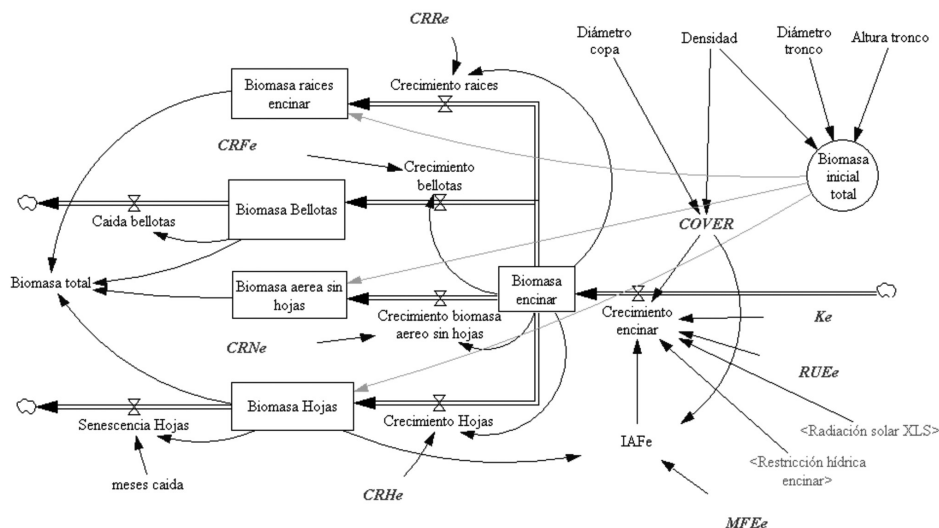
CRRe

Diámetro copa

Densidad

Diámetro tronco

Altura tronco

Biomasa raices encinar

Crecimiento raices

CRFe

Crecimiento bellotas

Biomasa inicial total

Caida bellotas

Biomasa Bellotas

COVER

Biomasa total

Biomasa aerea sin hojas

Biomasa encinar

Crecimiento biomasa aereo sin hojas

Crecimiento encinar

Ke

CRNe

RUEe

Biomasa Hojas

Senescencia Hojas

Crecimiento Hojas

<Radiación solar XLS>

IAFe

<Restricción hídrica encinar>

meses caida

CRHe

MFEe